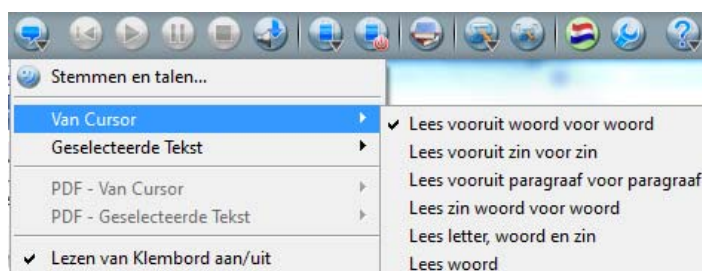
Stemmen en talen...

Van Cursor
Geselecteerde Tekst

PDF - Van Cursor
PDF - Geselecteerde Tekst

✔ Lezen van Klembord aan/uit

✔ Lees vooruit woord voor woord
Lees vooruit zin voor zin
Lees vooruit paragraaf voor paragraaf
Lees zin woord voor woord
Lees letter, woord en zin
Lees woord